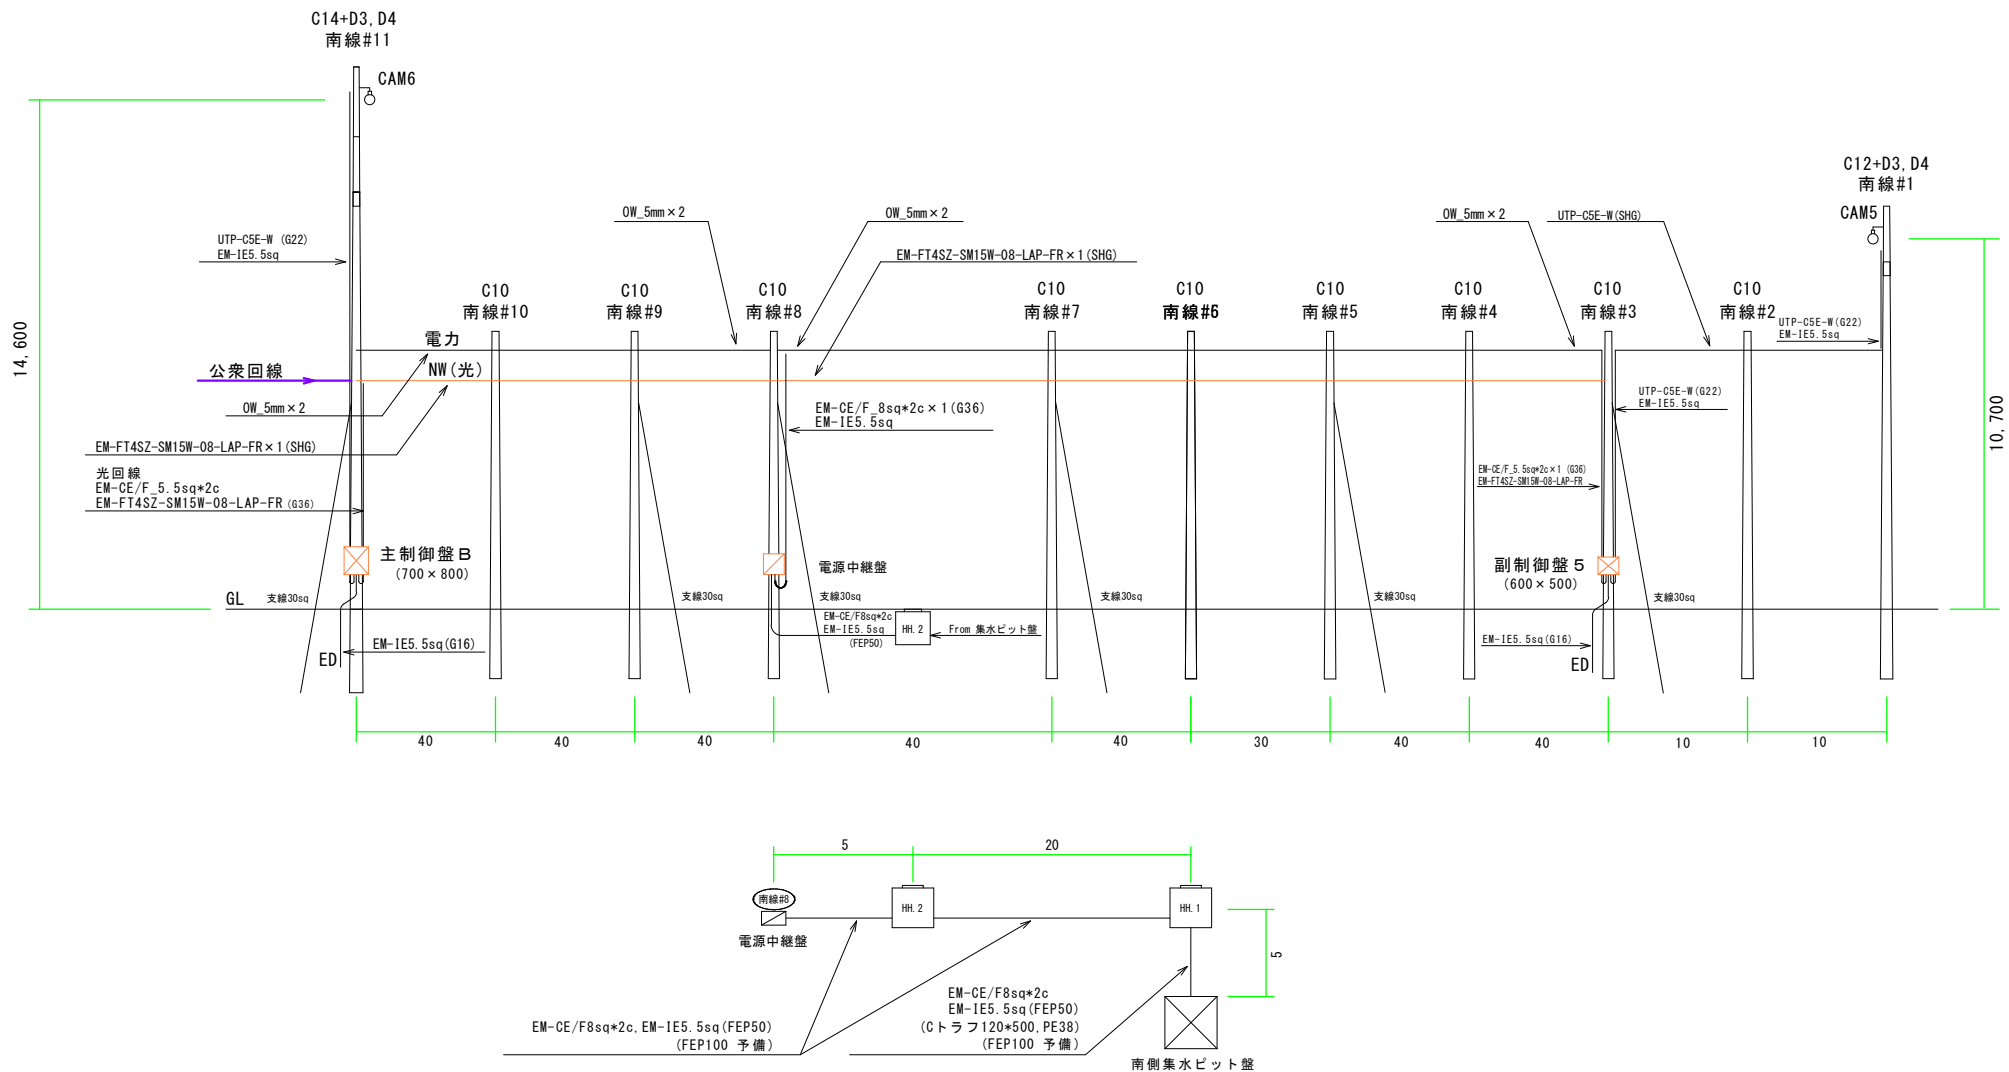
C14+D3, D4
南線#11

CAM6

14, 600

UTP-C5E-W (G22)
EM-IE5.5sq

OW_5mm×2

OW_5mm×2

EM-FT4SZ-SM15W-08-LAP-FR×1(SHG)

OW_5mm×2

UTP-C5E-W(SHG)

C12+D3, D4
南線#1

CAM5

C10
南線#10

C10
南線#9

C10
南線#8

C10
南線#7

C10
南線#6

C10
南線#5

C10
南線#4

C10
南線#3

C10
南線#2

UTP-C5E-W(G22)
EM-IE5.5sq

電力

公衆回線

NW(光)

OW_5mm×2

EM-FT4SZ-SM15W-08-LAP-FR×1(SHG)

EM-CE/F_8sq*2c×1(G36)
EM-IE5.5sq

UTP-C5E-W(G22)
EM-IE5.5sq

10, 700

光回線
EM-CE/F_5.5sq*2c
EM-FT4SZ-SM15W-08-LAP-FR (G36)

EM-CE/F_5.5sq*2c×1 (G36)
EM-FT4SZ-SM15W-08-LAP-FR

主制御盤B
(700×800)

電源中継盤

副制御盤5
(600×500)

GL

支線30sq

支線30sq

支線30sq

支線30sq

支線30sq

支線30sq

EM-CE/F8sq*2c
EM-IE5.5sq
(FEP50)

HH.2

From 集水ピット盤

EM-IE5.5sq(G16)

EM-IE5.5sq(G16)

ED

ED

40 40 40 40 40 30 40 40 10 10

5 20

南線#8

HH.2

HH.1

5

電源中継盤

EM-CE/F8sq*2c
EM-IE5.5sq(FEP50)
(Cトラフ120*500, PE38)
(FEP100 予備)

EM-CE/F8sq*2c, EM-IE5.5sq(FEP50)
(FEP100 予備)

南側集水ピット盤